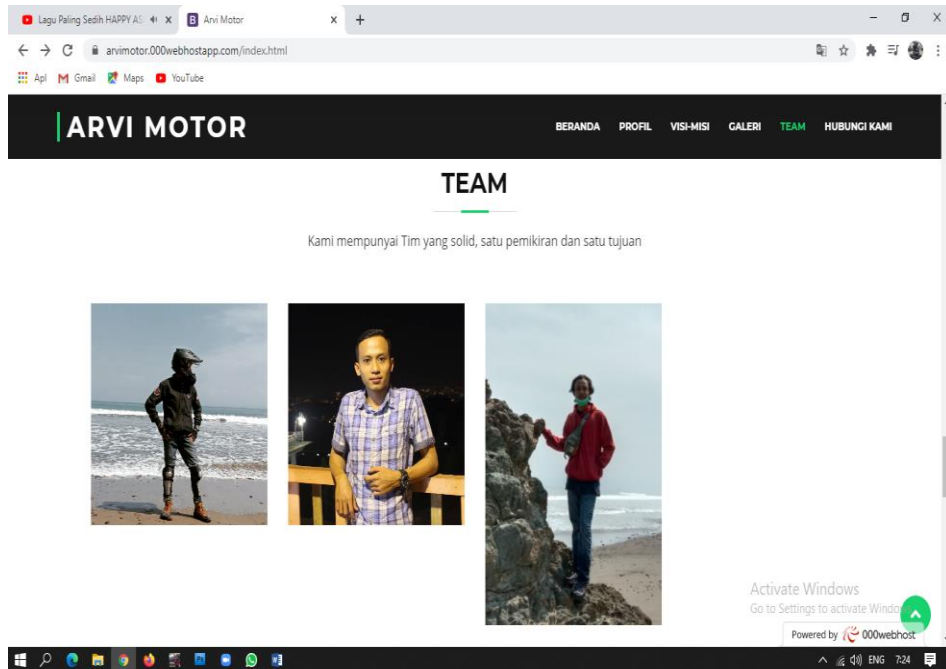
Lagu Paling Sedih HAPPY AS ×
Arvi Motor ×
+

arvimotor.000webhostapp.com/index.html

Apl Gmail Maps YouTube

ARVI MOTOR

BERANDA PROFIL VISI-MISI GALERI TEAM HUBUNGI KAMI

TEAM

Kami mempunyai Tim yang solid, satu pemikiran dan satu tujuan

Activate Windows
Go to Settings to activate Windo

Powered by 000webhost

ENG 7:24